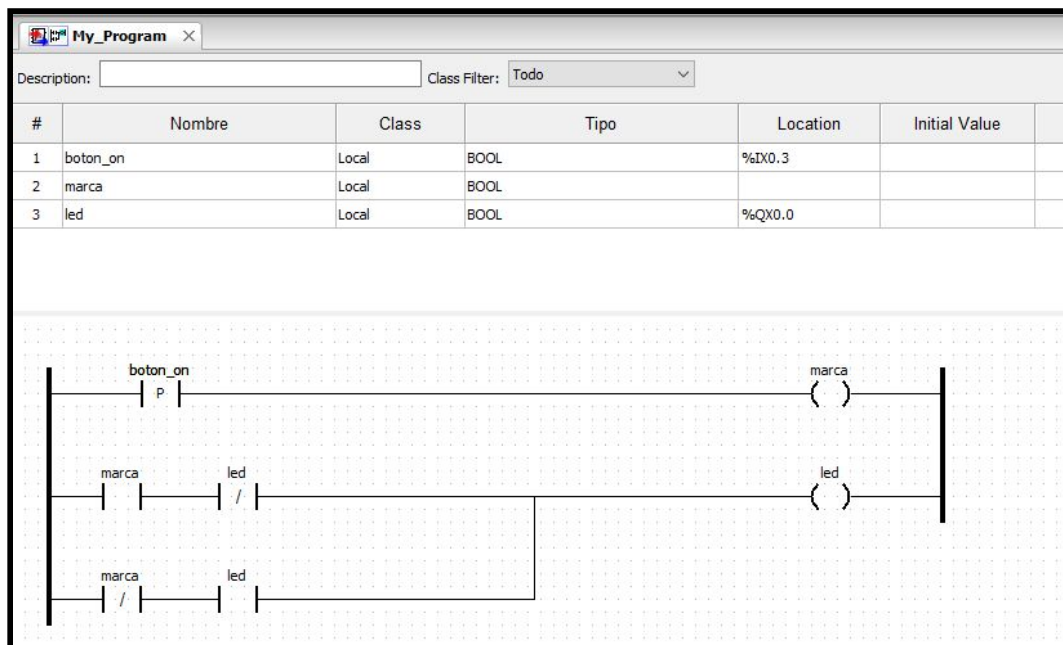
My_Program ×

Description: Class Filter: Todo

| # | Nombre | Class | Tipo | Location | Initial Value |
|---|---|---|---|---|---|
| 1 | boton_on | Local | BOOL | %IX0.3 | |
| 2 | marca | Local | BOOL | | |
| 3 | led | Local | BOOL | %QX0.0 | |

boton_on
P
marca

marca
led
/
led

marca
/
led